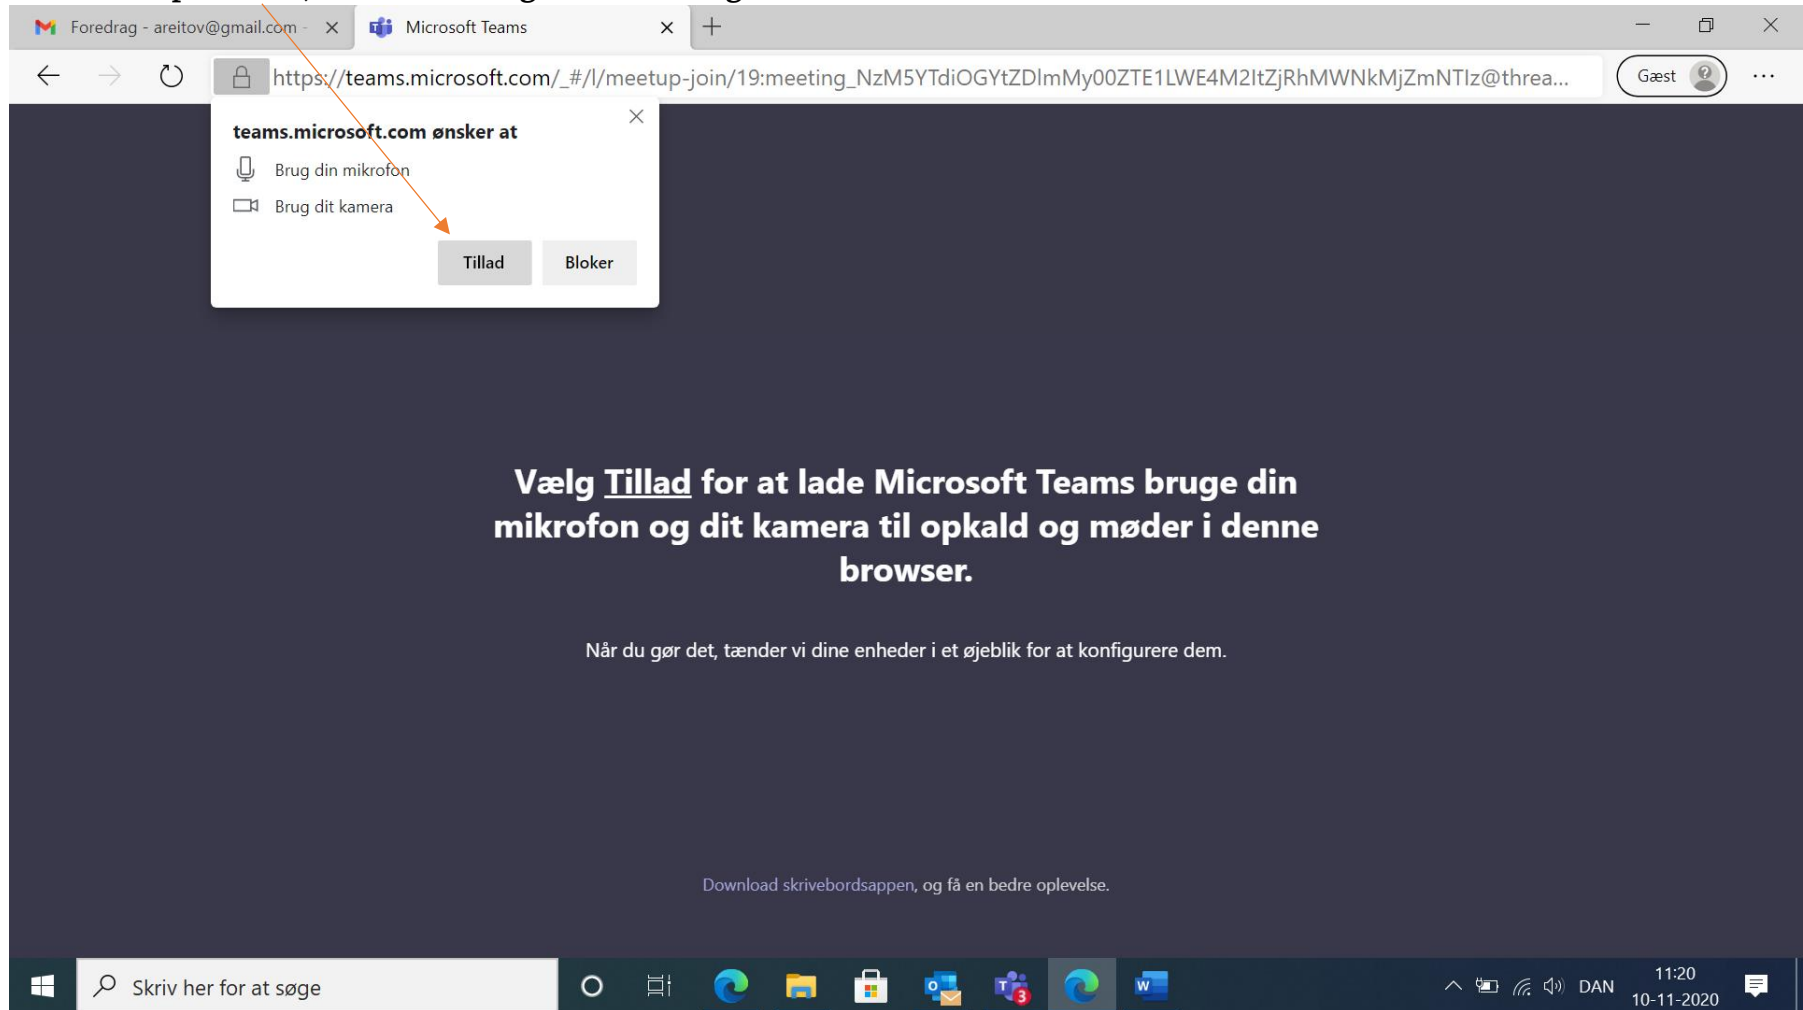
Foredrag - areitov@gmail.com

Microsoft Teams

https://teams.microsoft.com/_#/l/meetup-join/19:meeting_NzM5YTdiOGYtZDlmMy00ZTE1LWE4M2ItZjRhMWNkMjZmNTlz@threa...

Gæst

teams.microsoft.com ønsker at

Brug din mikrofon

Brug dit kamera

Tillad

Bloker

Vælg Tillad for at lade Microsoft Teams bruge din mikrofon og dit kamera til opkald og møder i denne browser.

Når du gør det, tænder vi dine enheder i et øjeblik for at konfigurere dem.

Download skrivebordsappen, og få en bedre oplevelse.

Skriv her for at søge

DAN

11:20
10-11-2020